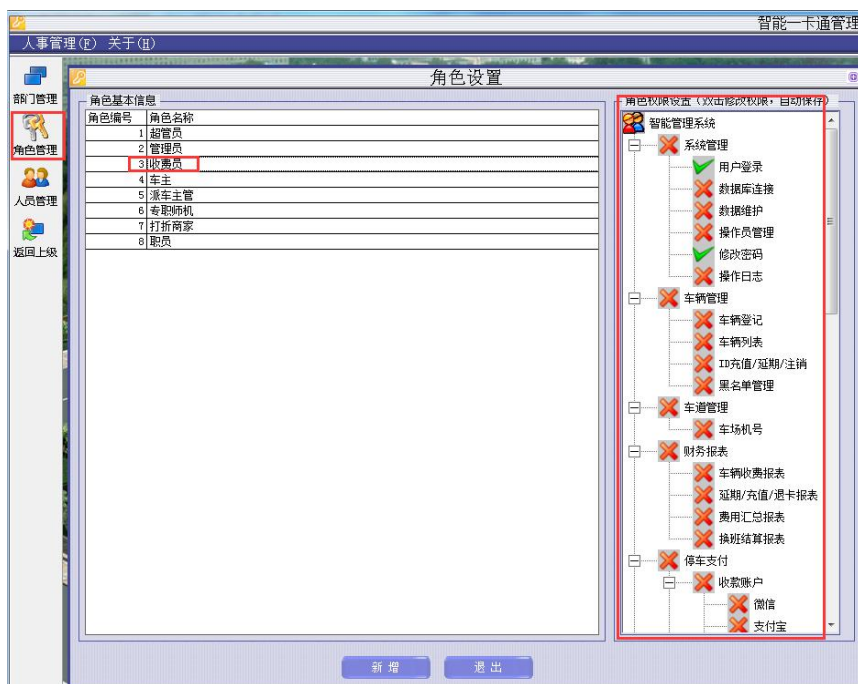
智能一卡通管理

人事管理(F) 关于(H)

部门管理

角色管理

人员管理

返回上级

角色设置

角色基本信息

| 角色编号 | 角色名称 |
|---|---|
| 1 | 超管员 |
| 2 | 管理员 |
| 3 | 收费员 |
| 4 | 车主 |
| 5 | 派车主管 |
| 6 | 专职师机 |
| 7 | 打折商家 |
| 8 | 职员 |

角色权限设置（双击修改权限，自动保存）

智能管理系统
系统管理
用户登录
数据库连接
数据维护
操作员管理
修改密码
操作日志
车辆管理
车辆登记
车辆列表
ID充值/延期/注销
黑名单管理
车道管理
车场机号
财务报表
车辆收费报表
延期/充值/退卡报表
费用汇总报表
换班结算报表
停车支付
收款账户
微信
支付宝

新增 退出